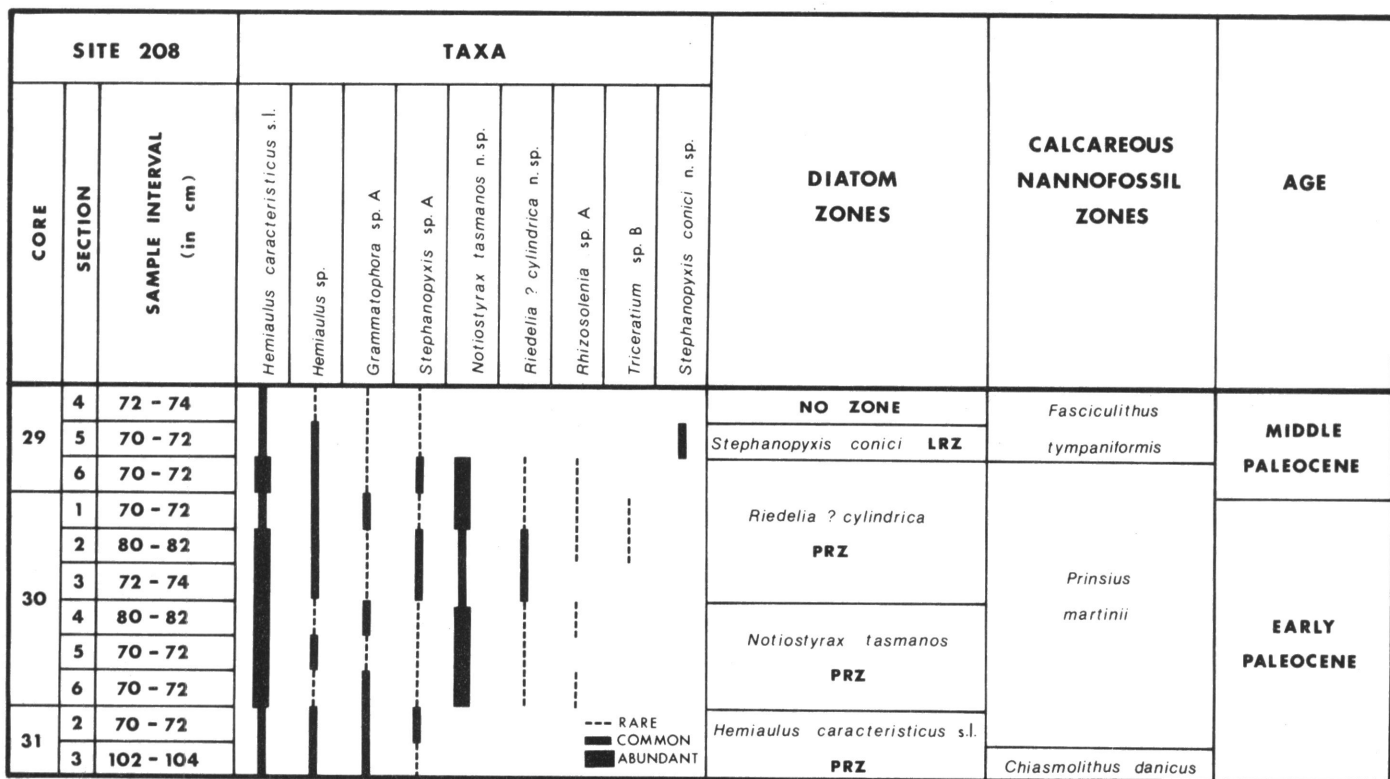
| SITE 208 | | | TAXA | | | | | | | | | DIATOM ZONES | CALCAREOUS NANNOFOSSIL ZONES | AGE |
|---|---|---|---|---|---|---|---|---|---|---|---|---|---|---|
| CORE | SECTION | SAMPLE INTERVAL (in cm) | Hemiaulus caracteristicus s.l. | Hemiaulus sp. | Grammatophora sp. A | Stephanopyxis sp. A | Notiostyrax tasmanos n. sp. | Riedelia ? cylindrica n. sp. | Rhizosolenia sp. A | Triceratium sp. B | Stephanopyxis conici n. sp. | | | |
| 29 | 4 | 72 - 74 | | | | | | | | | | NO ZONE | Fasciculithus tympaniformis | MIDDLE PALEOCENE |
| | 5 | 70 - 72 | | | | | | | | | | Stephanopyxis conici LRZ | | |
| | 6 | 70 - 72 | | | | | | | | | | Riedelia ? cylindrica PRZ | Prinsius martinii | |
| 30 | 1 | 70 - 72 | | | | | | | | | | | | EARLY PALEOCENE |
| | 2 | 80 - 82 | | | | | | | | | | | | |
| | 3 | 72 - 74 | | | | | | | | | | | | |
| | 4 | 80 - 82 | | | | | | | | | | Notiostyrax tasmanos PRZ | | |
| | 5 | 70 - 72 | | | | | | | | | | | | |
| | 6 | 70 - 72 | | | | | | | | | | | | |
| 31 | 2 | 70 - 72 | | | | | | | | | | Hemiaulus caracteristicus s.l. PRZ | | |
| | 3 | 102 - 104 | | | | | | | | | | | Chiasmolithus danicus | |

RARE
COMMON
ABUNDANT